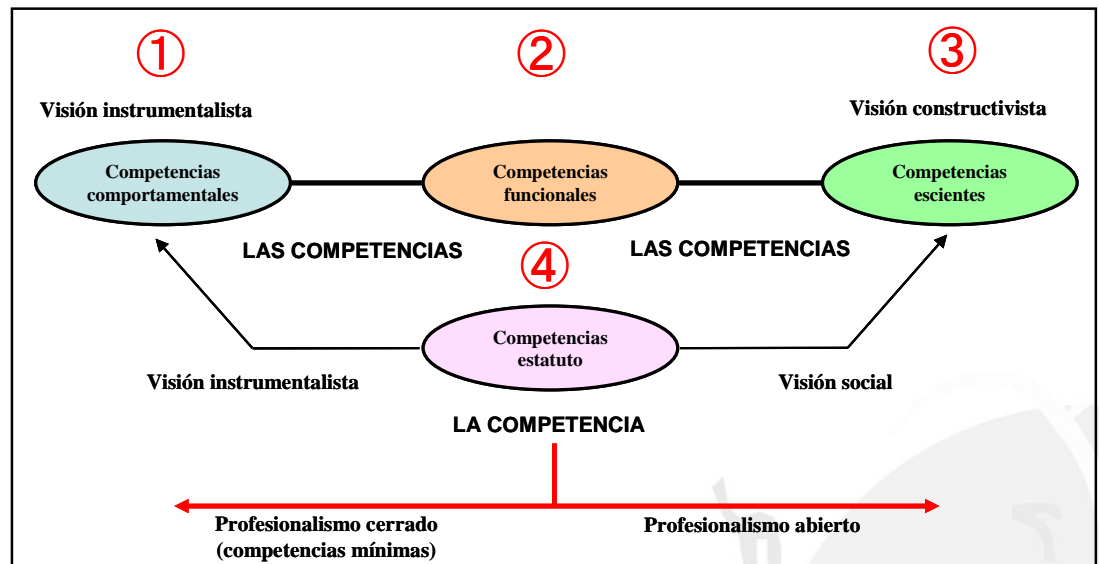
①

②

③

Visión instrumentalista

Visión constructivista

Competencias comportamentales

Competencias funcionales

Competencias escientes

LAS COMPETENCIAS

④

LAS COMPETENCIAS

Competencias estatuto

Visión instrumentalista

Visión social

LA COMPETENCIA

Profesionalismo cerrado (competencias mínimas)

Profesionalismo abierto